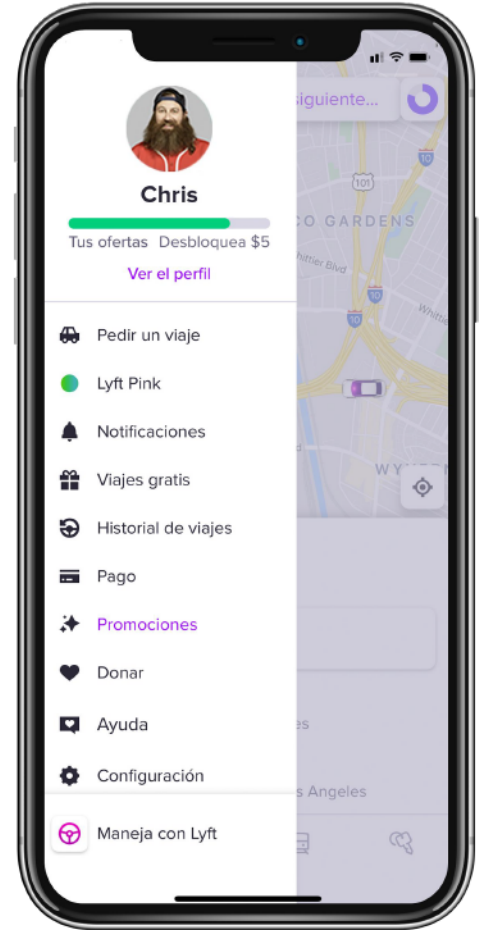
siguiente...

101

10

CO GARDENS

Whittier Blvd

10

10

Whitt

WYN

es

s Angeles

Chris

Tus ofertas Desbloquea $5

Ver el perfil

Pedir un viaje

Lyft Pink

Notificaciones

Viajes gratis

Historial de viajes

Pago

Promociones

Donar

Ayuda

Configuración

Maneja con Lyft